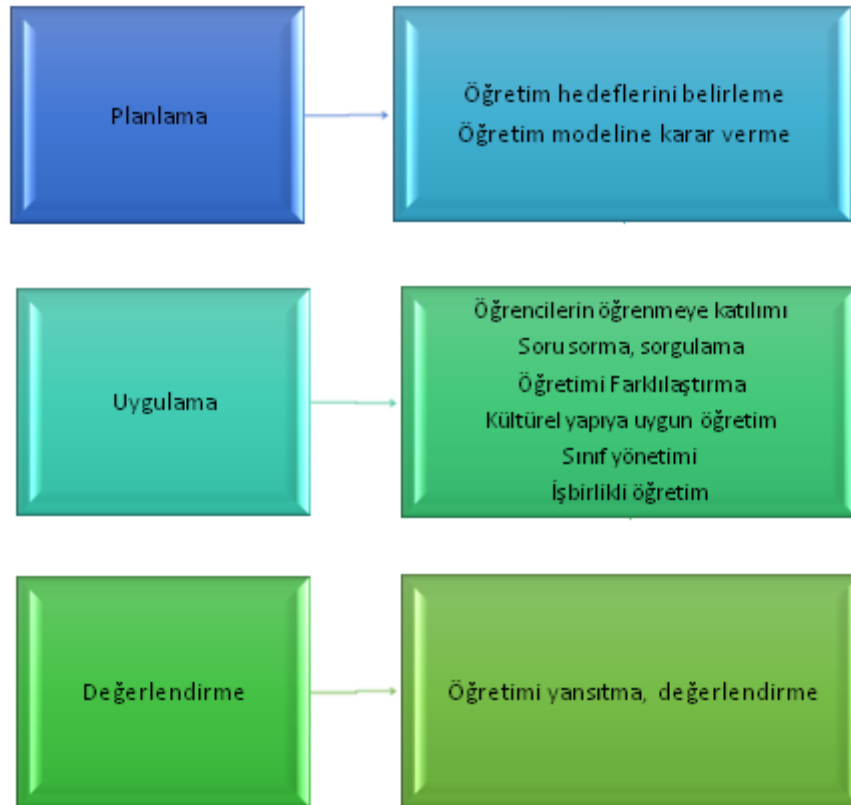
Planlama

Öğretim hedeflerini belirleme
Öğretim modeline karar verme

Uygulama

Öğrencilerin öğrenmeye katılımı
Soru sorma, sorgulama
Öğretimi Farklılaştırma
Kültürel yapıya uygun öğretim
Sınıf yönetimi
İşbirlikli öğretim

Değerlendirme

Öğretimi yansıtma, değerlendirme